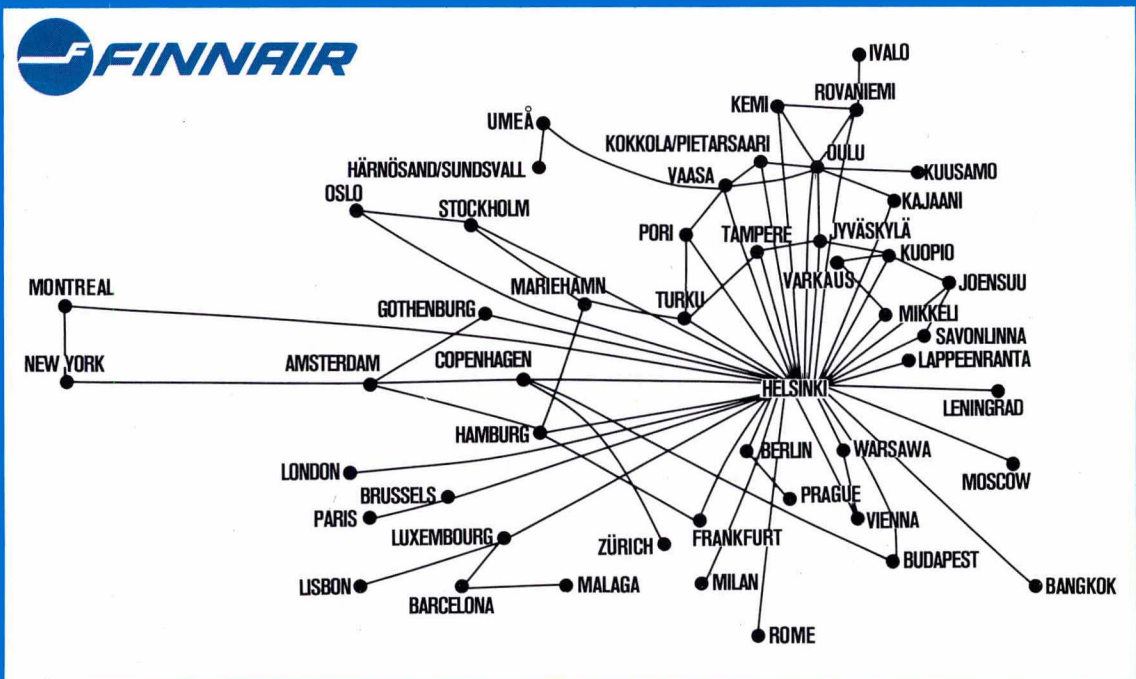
FINNAIR

IVALO
ROVANIEMI
KEMI
UMEÅ
KOKKOLA/PIETARSAARI
OULU
KUUSAMO
HÄRNÖSAND/SUNDSVALL
VAASA
KAJAANI
OSLO
STOCKHOLM
PORI
TAMPERE
JYVÄSKYLÄ
KUOPIO
VARKAUS
JOENSUU
MONTREAL
MARIEHAMN
TURKU
MIKKELI
GOTHENBURG
SAVONLINNA
LAPPEENRANTA
NEW YORK
AMSTERDAM
COPENHAGEN
HELSINKI
LENINGRAD
HAMBURG
BERLIN
WARSAWA
LONDON
MOSCOW
BRUSSELS
PRAGUE
PARIS
VIENNA
LUXEMBOURG
ZÜRICH
FRANKFURT
BUDAPEST
LISBON
MALAGA
MILAN
BANGKOK
BARCELONA
ROME